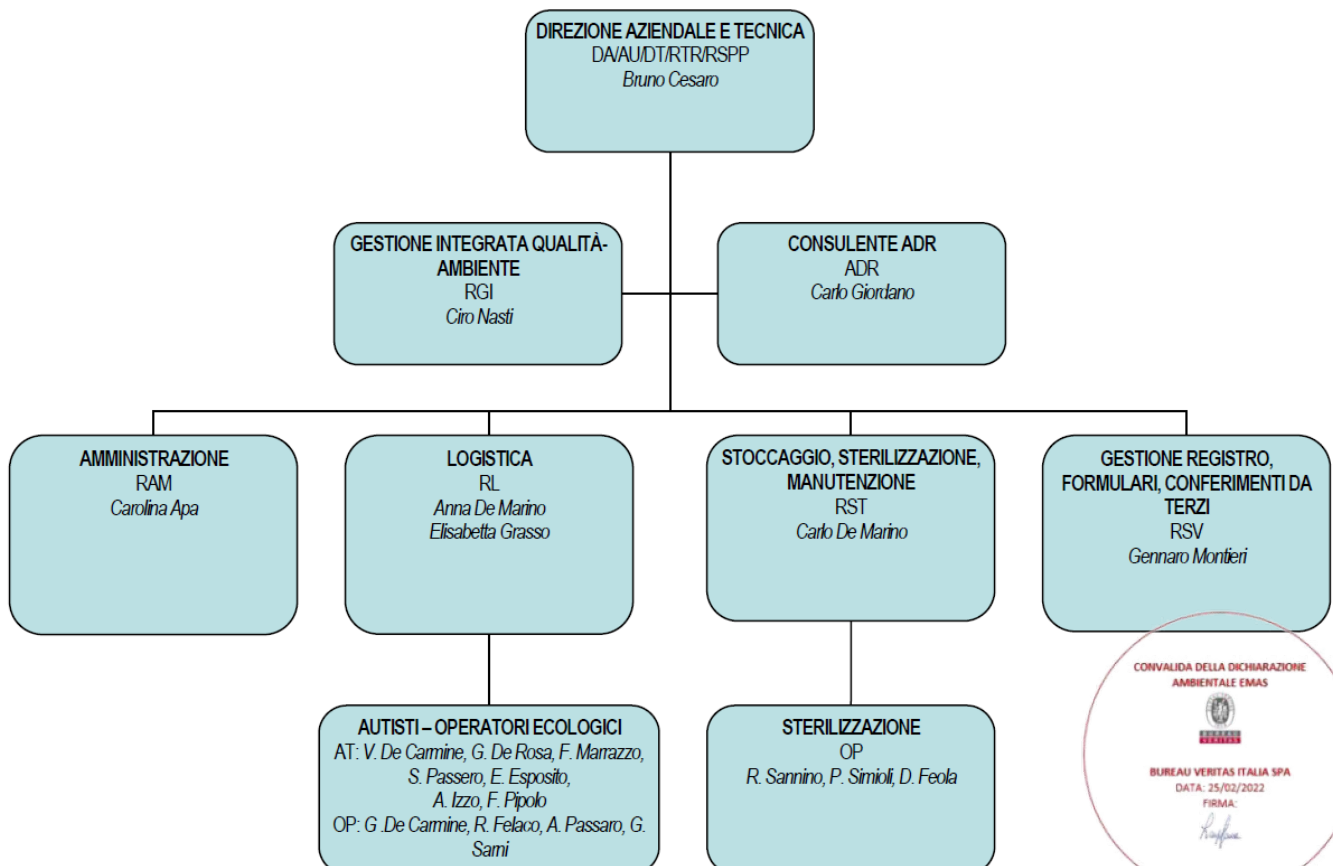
DIREZIONE AZIENDALE E TECNICA
DA/AU/DT/RTR/RSPP
Bruno Cesaro

GESTIONE INTEGRATA QUALITÀ-AMBIENTE
RGI
Ciro Nasti

CONSULENTE ADR
ADR
Carlo Giordano

AMMINISTRAZIONE
RAM
Carolina Apa

LOGISTICA
RL
Anna De Marino
Elisabetta Grasso

STOCCAGGIO, STERILIZZAZIONE, MANUTENZIONE
RST
Carlo De Marino

GESTIONE REGISTRO, FORMULARI, CONFERIMENTI DA TERZI
RSV
Gennaro Montieri

AUTISTI – OPERATORI ECOLOGICI
AT: V. De Carmine, G. De Rosa, F. Marrazzo, S. Passero, E. Esposito, A. Izzo, F. Pipolo
OP: G .De Carmine, R. Felaco, A. Passaro, G. Sarni

STERILIZZAZIONE
OP
R. Sannino, P. Simioli, D. Feola

CONVALIDA DELLA DICHIARAZIONE AMBIENTALE EMAS
BUREAU VERITAS
BUREAU VERITAS ITALIA SPA
DATA: 25/02/2022
FIRMA:
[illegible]